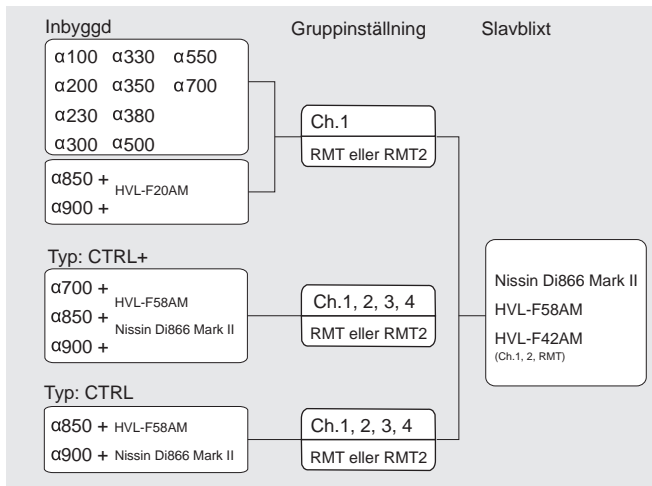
Inbyggd

α100 α330 α550
α200 α350 α700
α230 α380
α300 α500

α850 +
α900 +
HVL-F20AM

Gruppinställning

Slavblixt

Ch.1
RMT eller RMT2

Typ: CTRL+

α700 +
α850 +
α900 +
HVL-F58AM
Nissin Di866 Mark II

Ch.1, 2, 3, 4
RMT eller RMT2

Nissin Di866 Mark II
HVL-F58AM
HVL-F42AM
(Ch.1, 2, RMT)

Typ: CTRL

α850 + HVL-F58AM
α900 + Nissin Di866 Mark II

Ch.1, 2, 3, 4
RMT eller RMT2